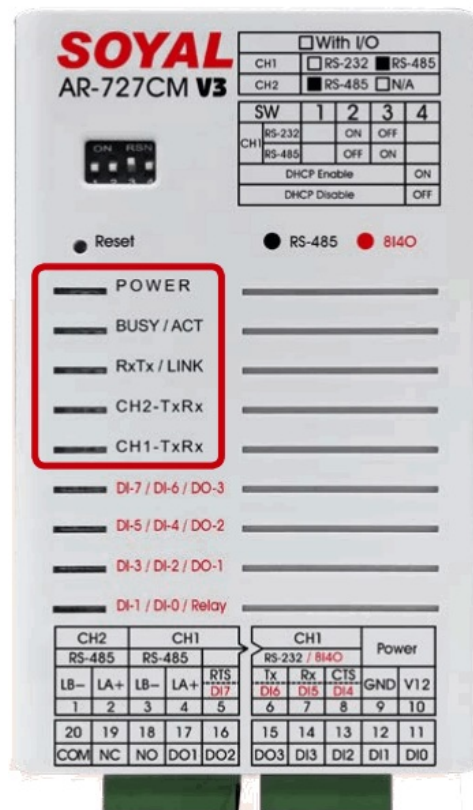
SOYAL
AR-727CM V3

| | ☐With I/O |
|---|---|
| CH1 | ☐RS-232 ■RS-485 |
| CH2 | ■RS-485 ☐N/A |

| SW | | 1 | 2 | 3 | 4 |
|---|---|---|---|---|---|
| CH1 | RS-232 | | ON | OFF | |
| | RS-485 | | OFF | ON | |
| DHCP Enable | | | | | ON |
| DHCP Disable | | | | | OFF |

ON RSN
1 2 3 4

Reset

RS-485 8I4O

POWER
BUSY / ACT
RxTx / LINK
CH2-TxRx
CH1-TxRx
DI-7 / DI-6 / DO-3
DI-5 / DI-4 / DO-2
DI-3 / DI-2 / DO-1
DI-1 / DI-0 / Relay

| CH2 | | CH1 | | | CH1 | | | Power | |
|---|---|---|---|---|---|---|---|---|---|
| RS-485 | | RS-485 | | | RS-232 / 8I4O | | | | |
| LB– | LA+ | LB– | LA+ | RTS DI7 | Tx DI6 | Rx DI5 | CTS DI4 | GND | V12 |
| 1 | 2 | 3 | 4 | 5 | 6 | 7 | 8 | 9 | 10 |
| 20 | 19 | 18 | 17 | 16 | 15 | 14 | 13 | 12 | 11 |
| COM | NC | NO | DO1 | DO2 | DO3 | DI3 | DI2 | DI1 | DI0 |